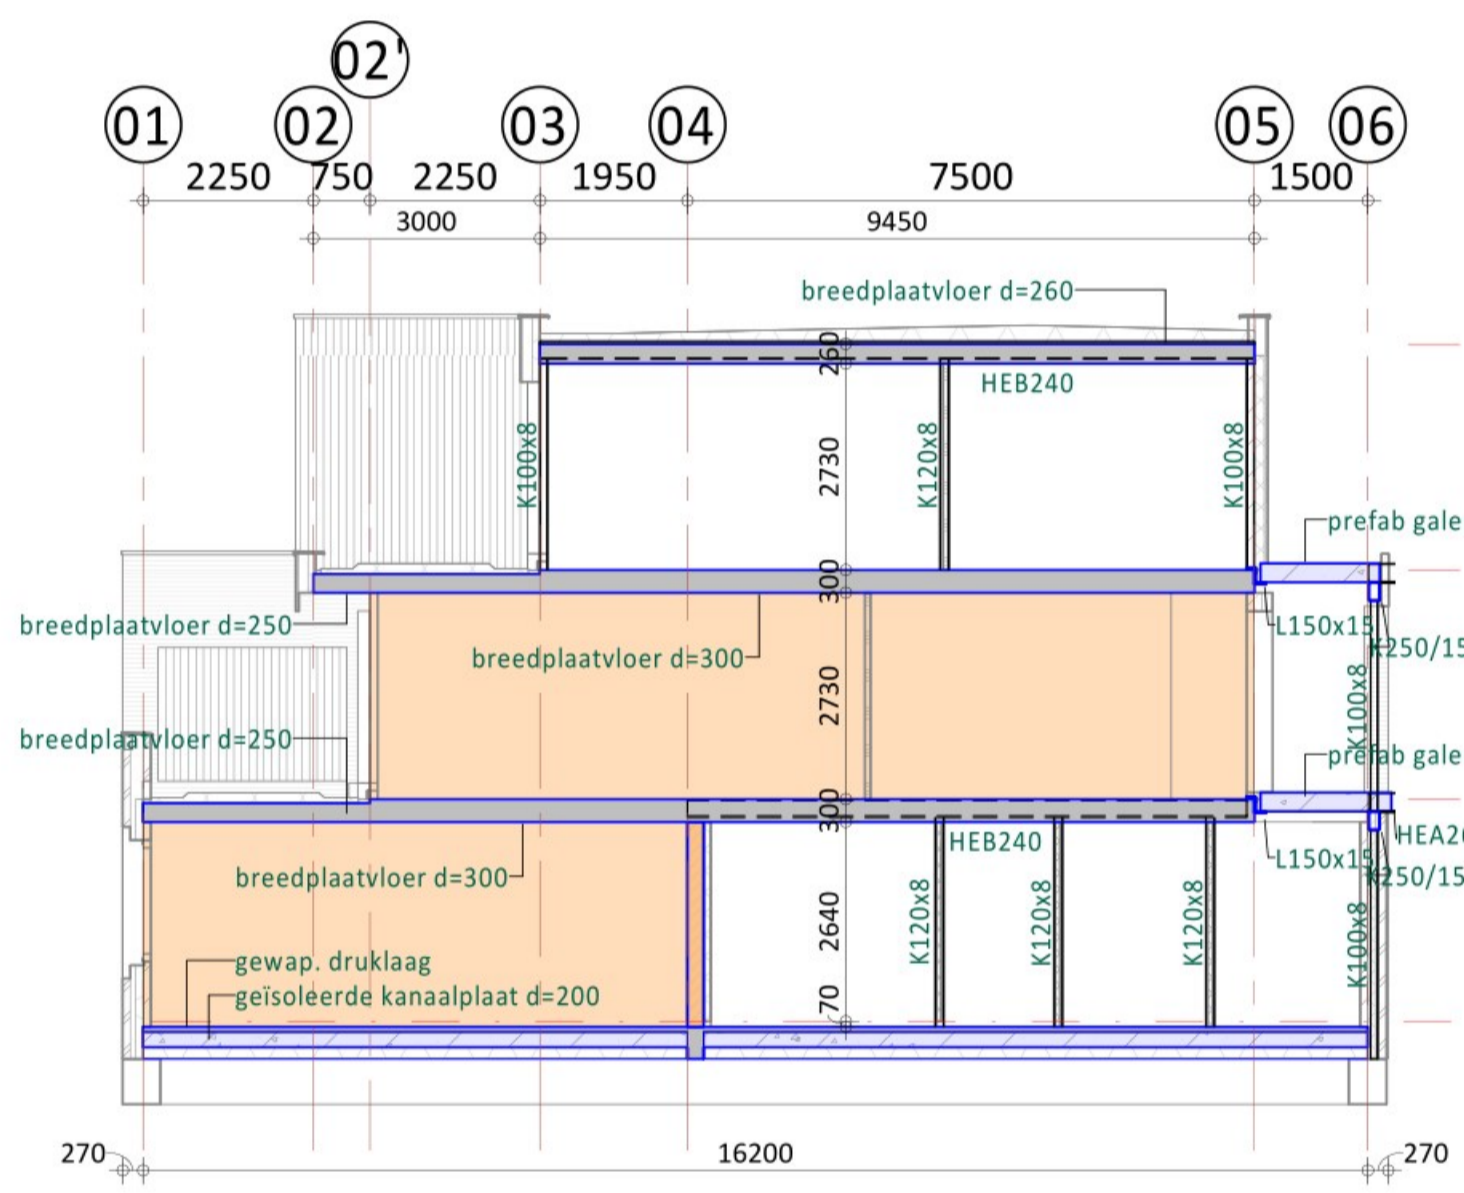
02'
01 02 03 04 05 06
2250 750 2250 1950 7500 1500
3000 9450
breedplaatvloer d=260
260
HEB240
K100x8
2730
K120x8
K100x8
prefab gale
300
breedplaatvloer d=250
breedplaatvloer d=300
L150x15
K250/15
2730
K100x8
breedplaatvloer d=250
prefab gale
300
HEB240
HEA2
L150x15
K250/15
breedplaatvloer d=300
2640
K120x8
K120x8
K120x8
K100x8
gewap. druklaag
geïsoleerde kanaalplaat d=200
70
270
16200
270